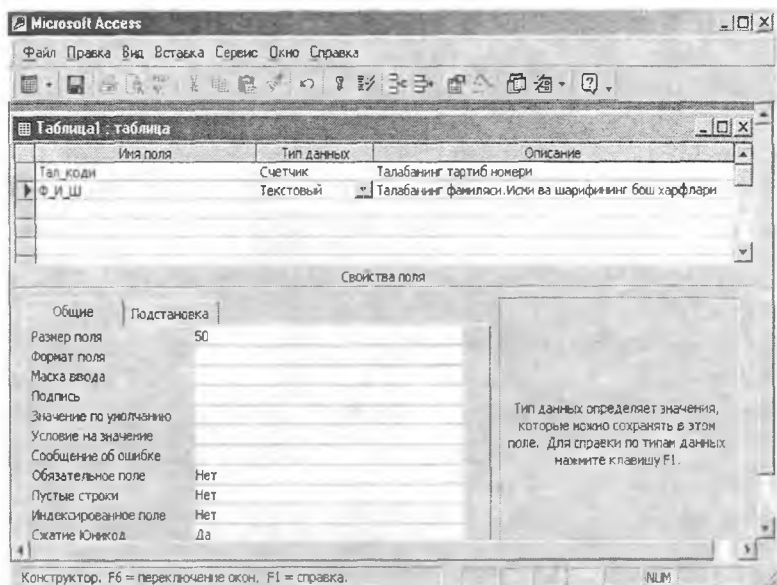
Microsoft Access

Файл Правка Вид Вставка Сервис Окно Справка

Таблица1 : таблица

| Имя поля | Тип данных | Описание |
|---|---|---|
| Тал_коди | Счетчик | Талабанинг тартиб номери |
| Ф_И_Ш | Текстовый | Талабанинг фамиляси.Исми ва шарифининг бош харфлари |

Свойства поля

Общие | Подстановка

| | |
|---|---|
| Размер поля | 50 |
| Формат поля | |
| Маска ввода | |
| Подпись | |
| Значение по умолчанию | |
| Условие на значение | |
| Сообщение об ошибке | |
| Обязательное поле | Нет |
| Пустые строки | Нет |
| Индексированное поле | Нет |
| Сжатие Юникод | Да |

Тип данных определяет значения, которые можно сохранять в этом поле. Для справки по типам данных нажмите клавишу F1.

Конструктор. F6 = переключение окон. F1 = справка.

NUM